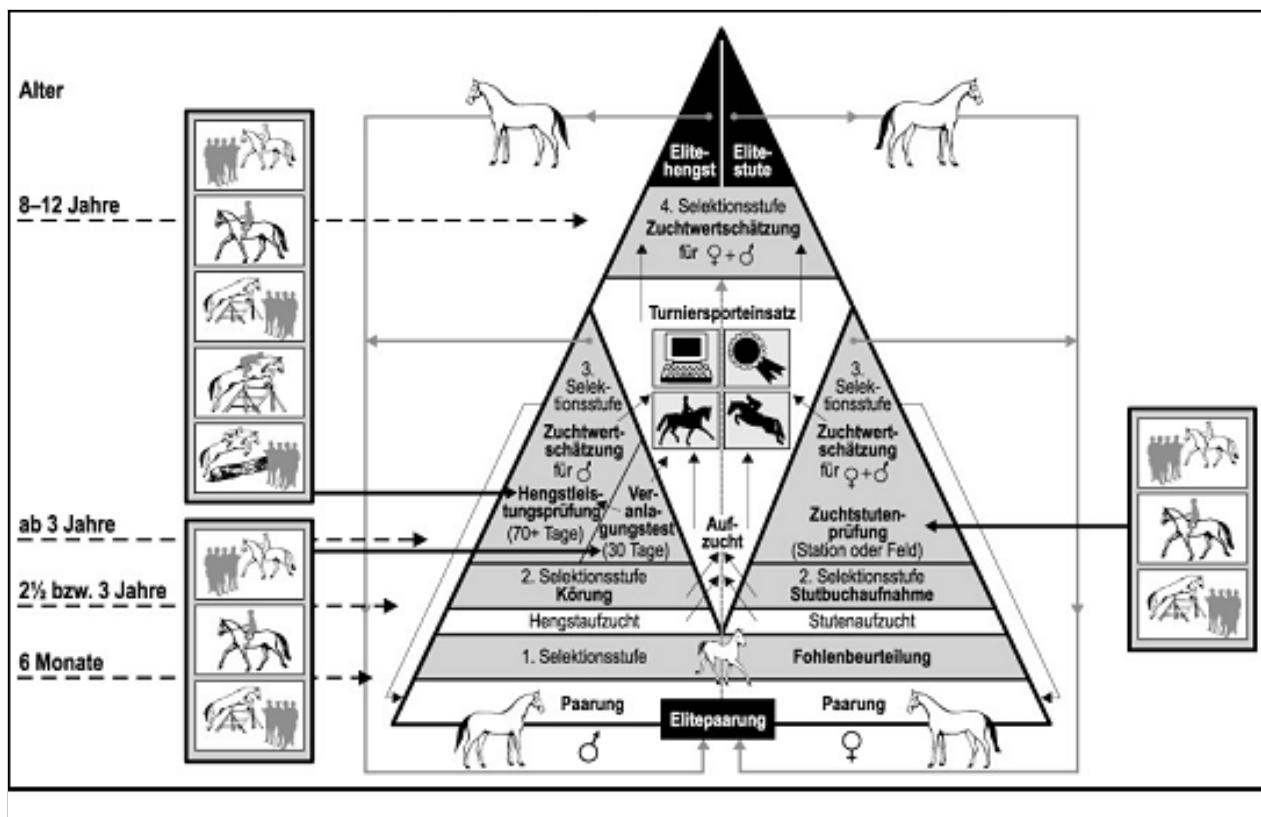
Alter

8–12 Jahre

ab 3 Jahre

2½ bzw. 3 Jahre

6 Monate

Elitehengst

Elitestute

4. Selektionsstufe
Zuchtwertschätzung
für ♀+♂

Turniersporteinsatz

3. Selektionsstufe
Zuchtwertschätzung
für ♂

Hengstleistungsprüfung
(70+ Tage)

Veranlagungstest
(30 Tage)

Aufzucht

3. Selektionsstufe
Zuchtwertschätzung
für ♀+♂

Zuchtstutenprüfung
(Station oder Feld)

2. Selektionsstufe
Körung

2. Selektionsstufe
Stutbuchaufnahme

Hengstaufzucht

Stutenaufzucht

1. Selektionsstufe

Fohlenbeurteilung

Paarung
♂

Elitepaarung

Paarung
♀